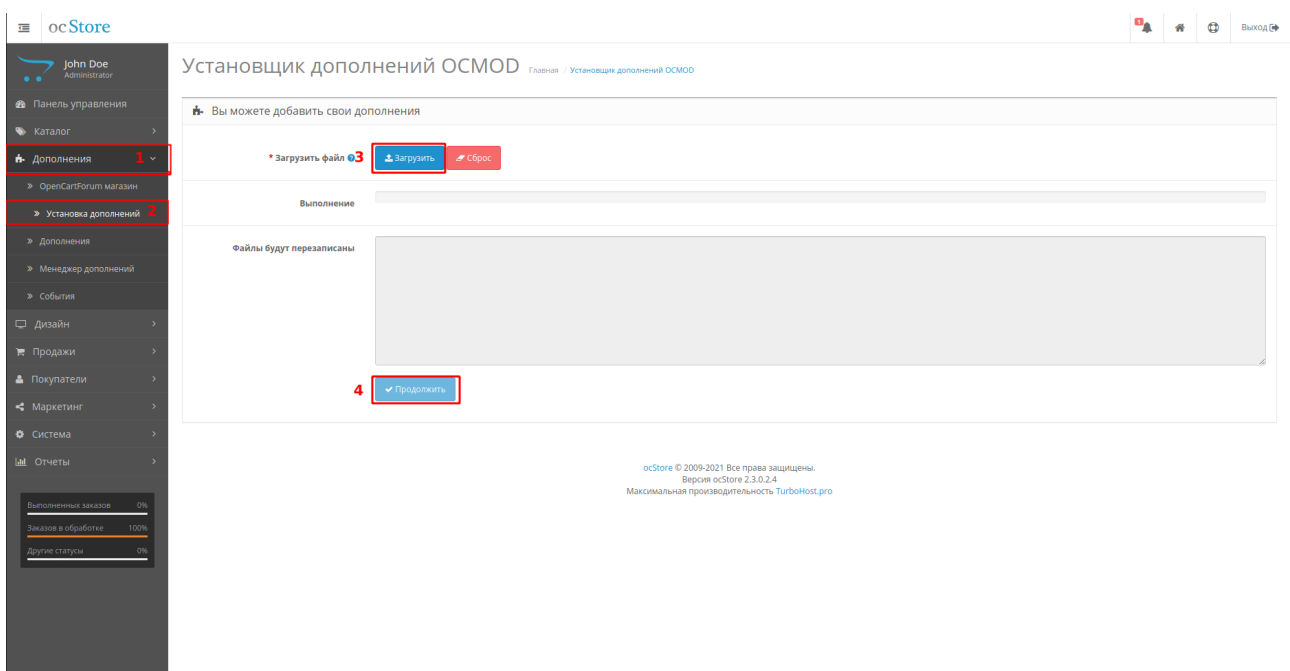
ocStore

1 Выход

John Doe
Administrator

Панель управления
Каталог
Дополнения 1
» OpenCartForum магазин
» Установка дополнений 2
» Дополнения
» Менеджер дополнений
» События
Дизайн
Продажи
Покупатели
Маркетинг
Система
Отчеты

Выполненных заказов 0%
Заказов в обработке 100%
Другие статусы 0%

Установщик дополнений OCMOD Главная / Установщик дополнений OCMOD

Вы можете добавить свои дополнения

* Загрузить файл 3 Загрузить Сброс

Выполнение

Файлы будут перезаписаны

4 Продолжить

ocStore © 2009-2021 Все права защищены.
Версия ocStore 2.3.0.2.4
Максимальная производительность TurboHost.pro